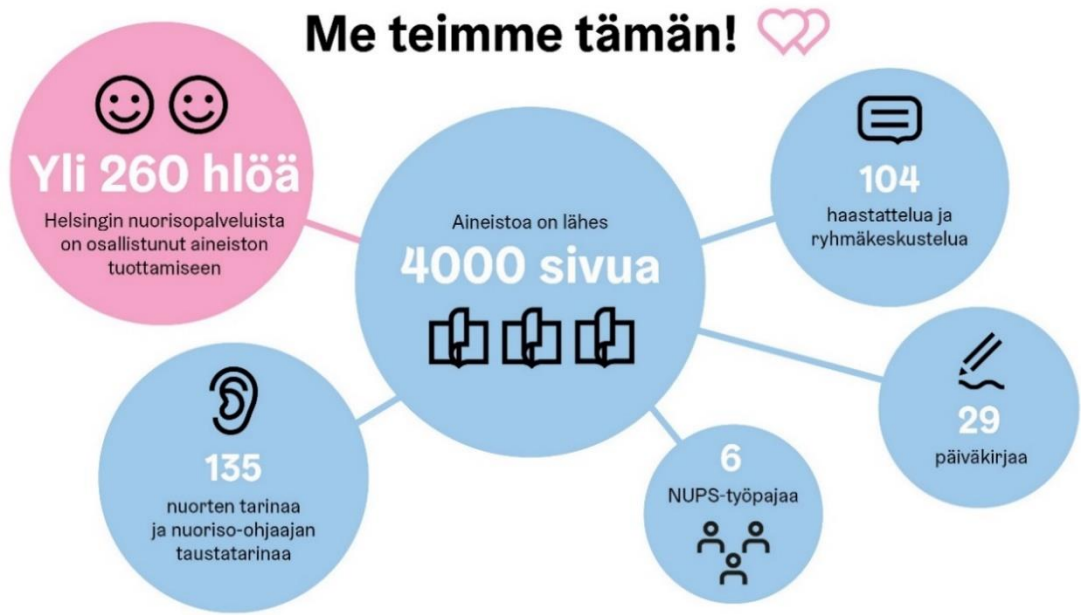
Me teimme tämän!

Yli 260 hlöä
Helsingin nuorisopalveluista on osallistunut aineiston tuottamiseen

Aineistoa on lähes
4000 sivua

104
haastattelua ja ryhmäkeskustelua

29
päiväkirjaa

135
nuorten tarinaa ja nuoriso-ohjaajan taustatarinaa

6
NUPS-työpajaa